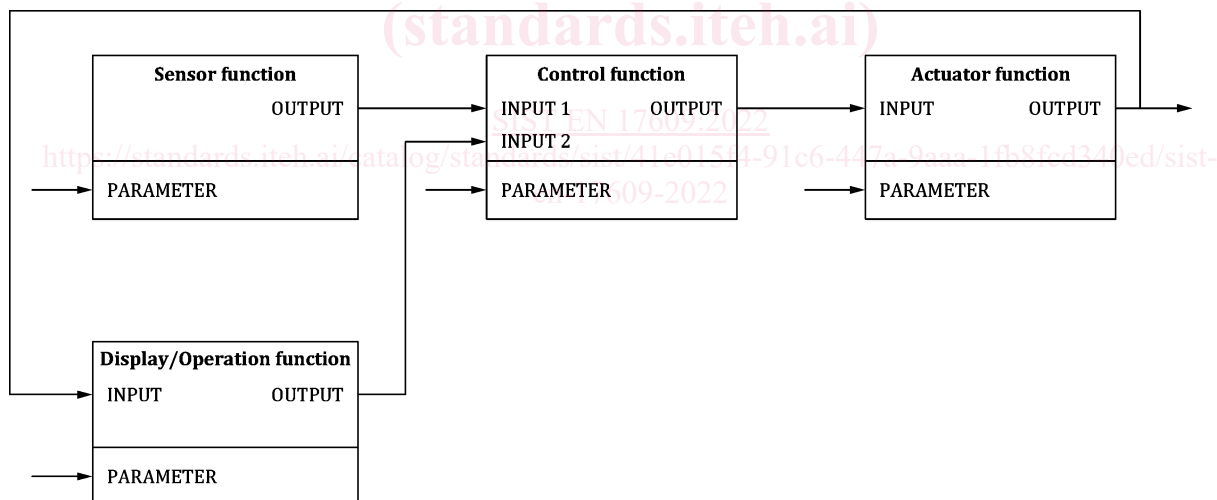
(standards.iteh.ai)

Sensor function
OUTPUT
PARAMETER

Control function
INPUT 1
OUTPUT
INPUT 2
PARAMETER

Actuator function
INPUT
OUTPUT
PARAMETER

SIST EN 17609:2022
https://standards.iteh.ai/catalog/standards/sist/41e015f4-91c6-447a-9aaa-1fb8fed340ed/sist-en-17609-2022

Display/Operation function
INPUT
OUTPUT
PARAMETER